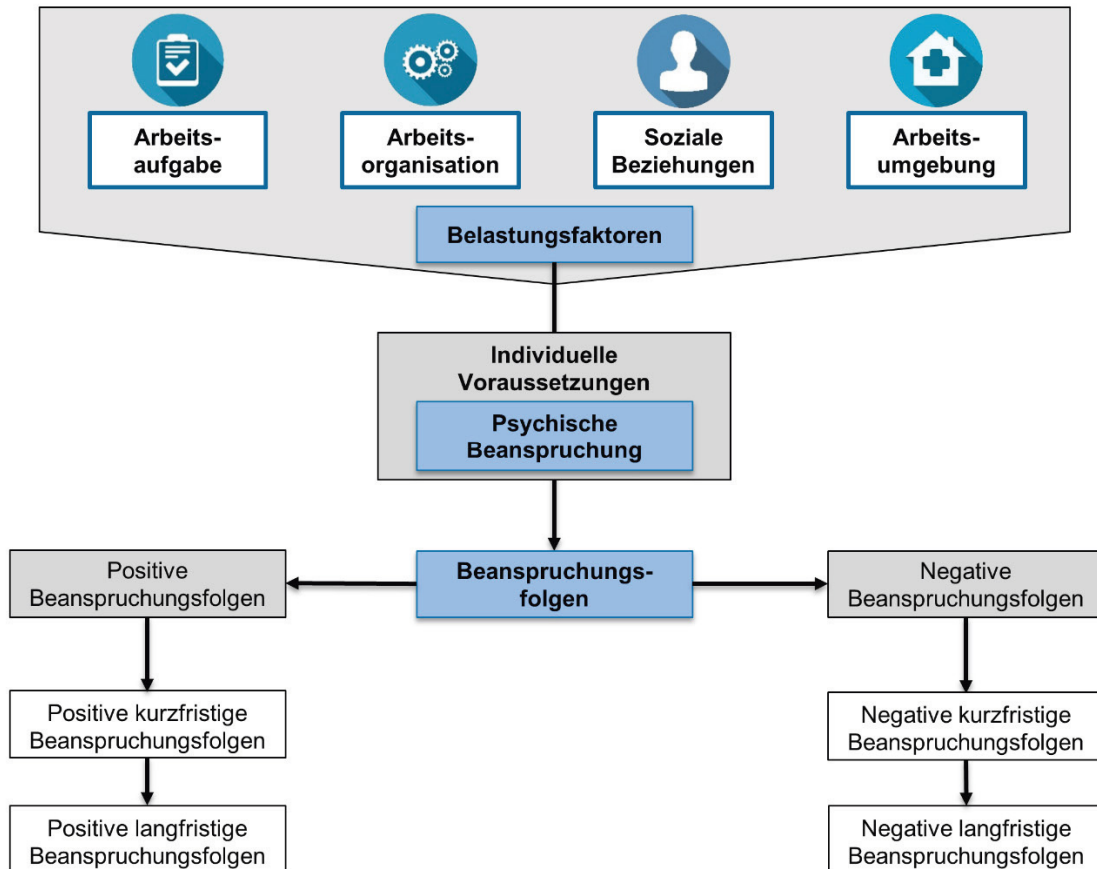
Arbeitsaufgabe

Arbeitsorganisation

Soziale Beziehungen

Arbeitsumgebung

Belastungsfaktoren

Individuelle Voraussetzungen

Psychische Beanspruchung

Beanspruchungsfolgen

Positive Beanspruchungsfolgen

Negative Beanspruchungsfolgen

Positive kurzfristige Beanspruchungsfolgen

Negative kurzfristige Beanspruchungsfolgen

Positive langfristige Beanspruchungsfolgen

Negative langfristige Beanspruchungsfolgen